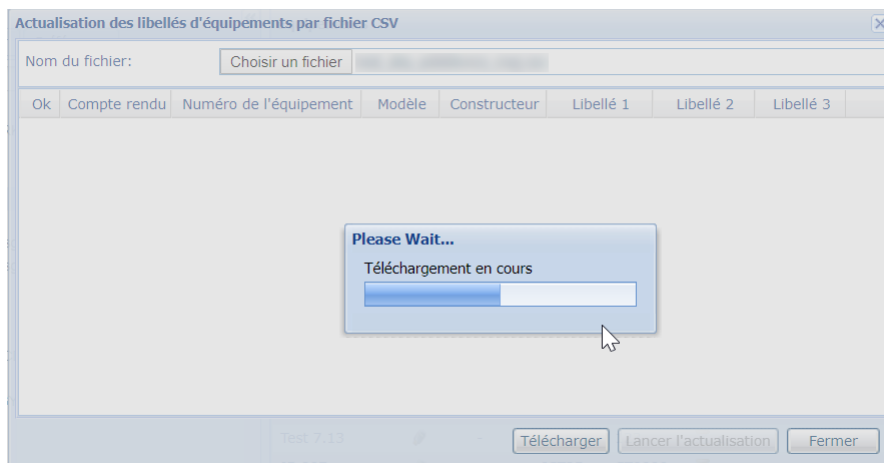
Actualisation des libellés d'équipements par fichier CSV

Nom du fichier: Choisir un fichier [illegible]

| Ok | Compte rendu | Numéro de l'équipement | Modèle | Constructeur | Libellé 1 | Libellé 2 | Libellé 3 |
|---|---|---|---|---|---|---|---|

Please Wait...

Téléchargement en cours

Test 7.13

Télécharger Lancer l'actualisation Fermer